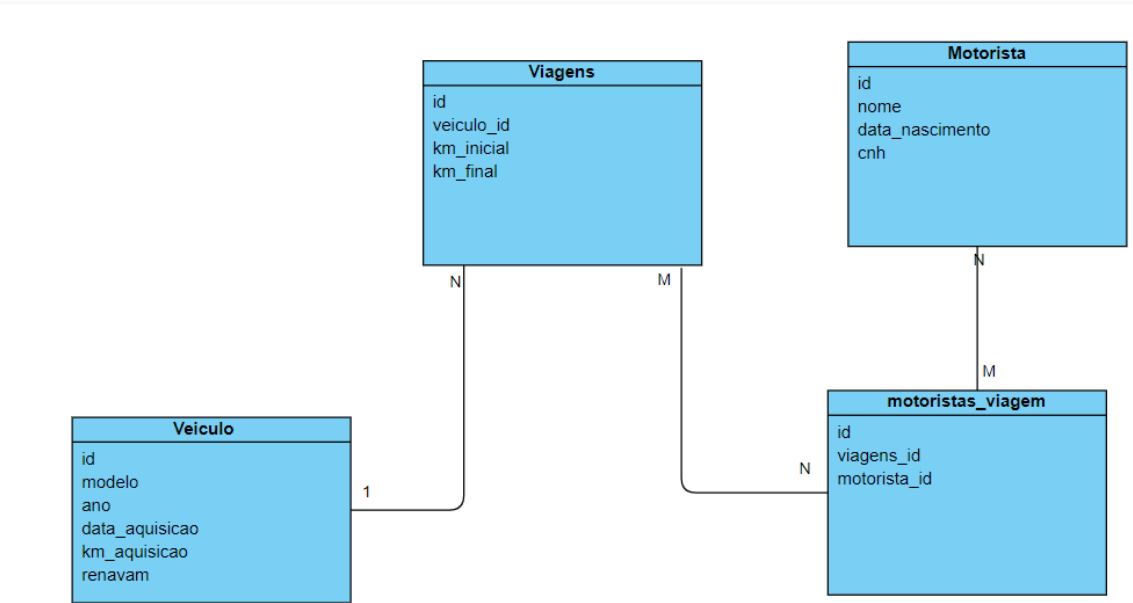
Viagens
id
veiculo_id
km_inicial
km_final

Motorista
id
nome
data_nascimento
cnh

N
M
N
M

Veiculo
id
modelo
ano
data_aquisicao
km_aquisicao
renavam

1

N

motoristas_viagem
id
viagens_id
motorista_id